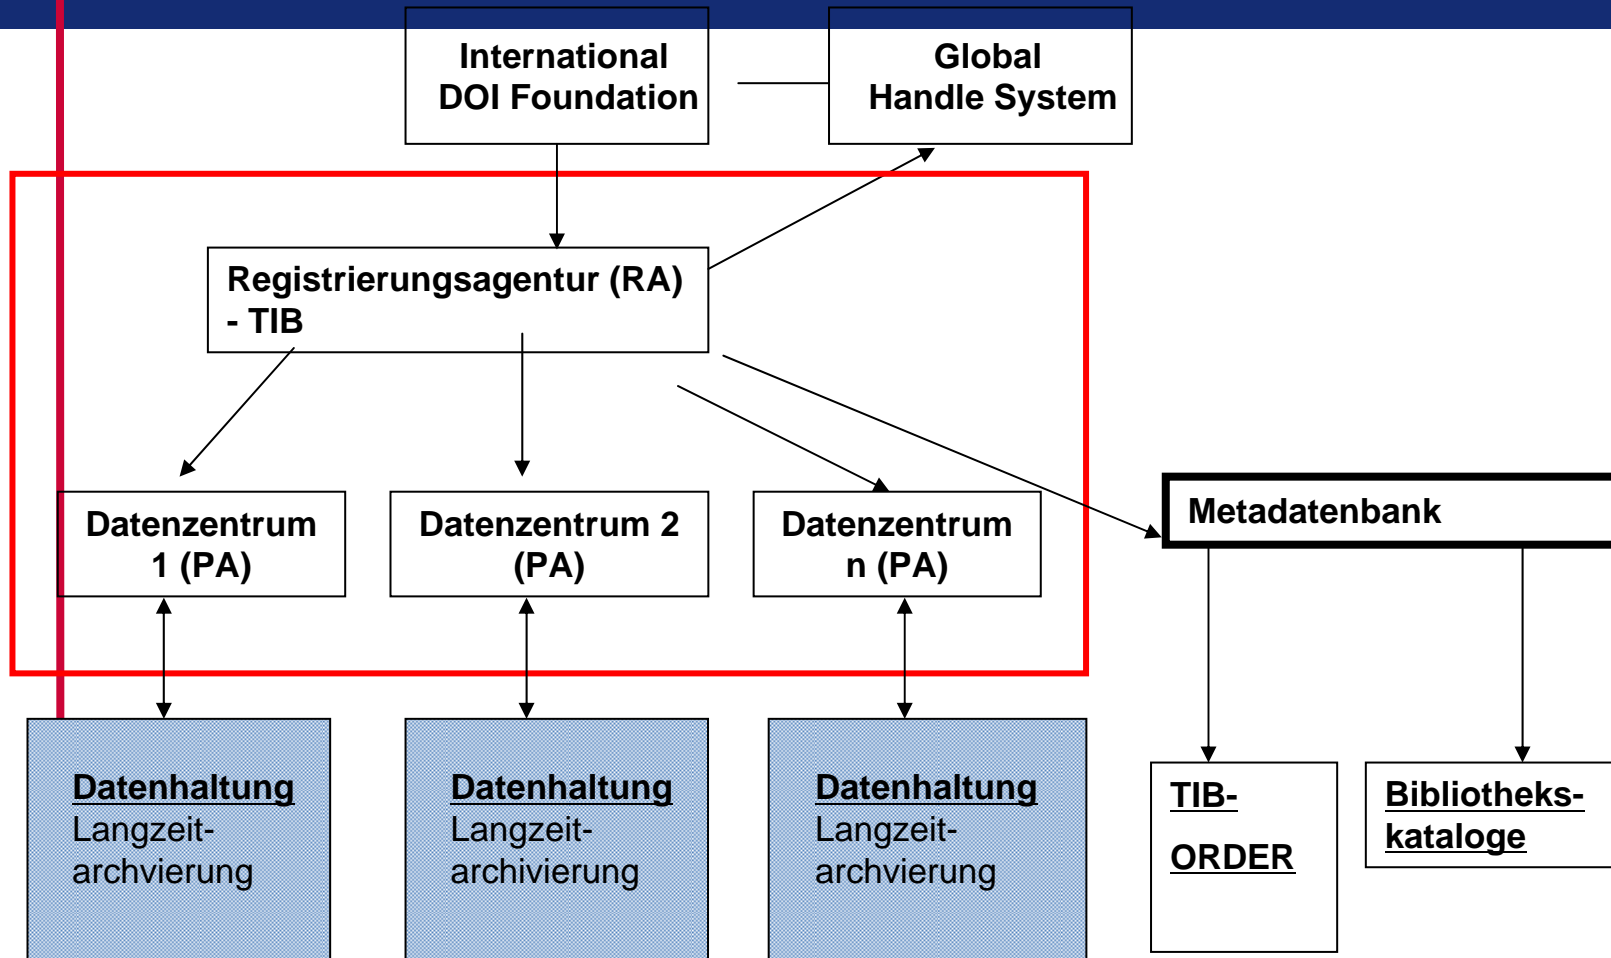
International DOI Foundation

Global Handle System

Registrierungsagentur (RA) - TIB

Datenzentrum 1 (PA)

Datenzentrum 2 (PA)

Datenzentrum n (PA)

Metadatenbank

Datenhaltung
Langzeitarchivierung

Datenhaltung
Langzeitarchivierung

Datenhaltung
Langzeitarchivierung

TIB-
ORDER

Bibliothekskataloge